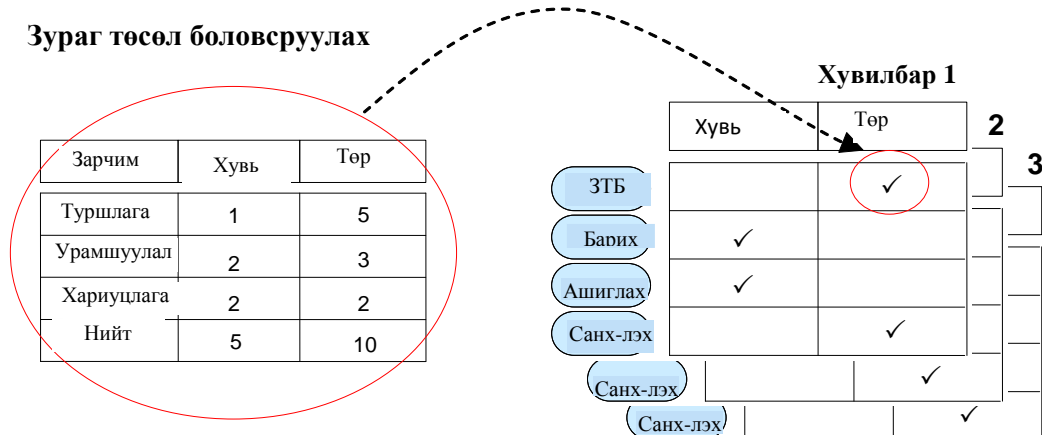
Зураг төсөл боловсруулах

| Зарчим | Хувь | Төр |
|---|---|---|
| Туршлага | 1 | 5 |
| Урамшуулал | 2 | 3 |
| Хариуцлага | 2 | 2 |
| Нийт | 5 | 10 |

Хувилбар 1

| | Хувь | Төр |
|---|---|---|
| ЗТБ | | ✓ |
| Барих | ✓ | |
| Ашиглах | ✓ | |
| Санх-лэх | | ✓ |
| Санх-лэх | | ✓ |
| Санх-лэх | | ✓ |

2

3